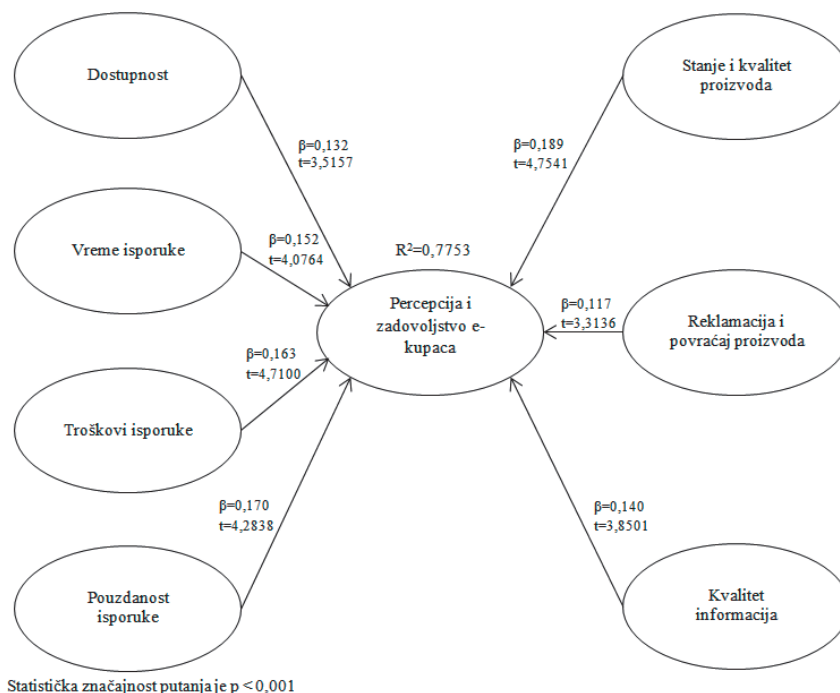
Dostupnost

β=0,132
t=3,5157

Stanje i kvalitet proizvoda

β=0,189
t=4,7541

Vreme isporuke

β=0,152
t=4,0764

R$^2$=0,7753

Percepcija i zadovoljstvo e-kupaca

β=0,117
t=3,3136

Reklamacija i povraćaj proizvoda

β=0,163
t=4,7100

Troškovi isporuke

β=0,170
t=4,2838

β=0,140
t=3,8501

Pouzdanost isporuke

Kvalitet informacija

Statistička značajnost putanja je p < 0,001